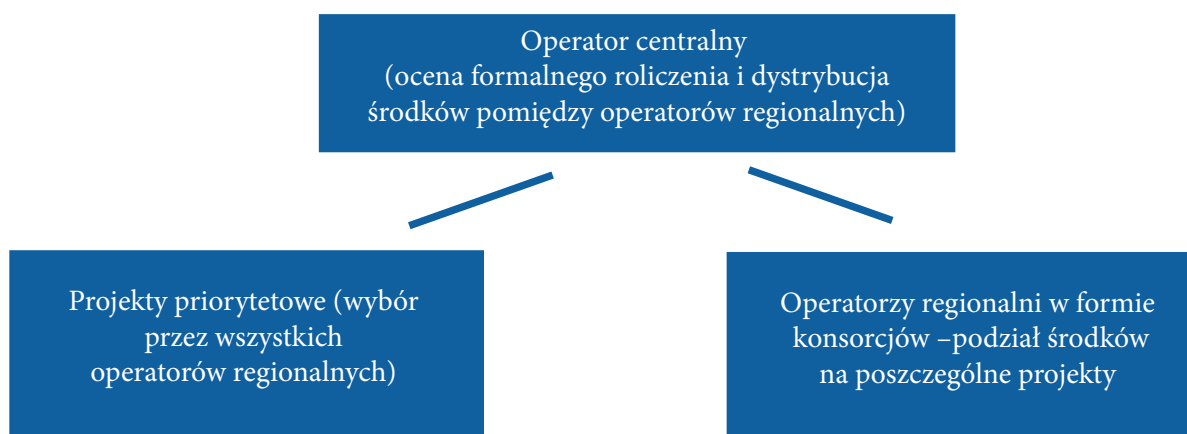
Operator centralny
(ocena formalnego roliczenia i dystrybucja środków pomiędzy operatorów regionalnych)

Projekty priorytetowe (wybór przez wszystkich operatorów regionalnych)

Operatorzy regionalni w formie konsorcjów –podział środków na poszczególne projekty